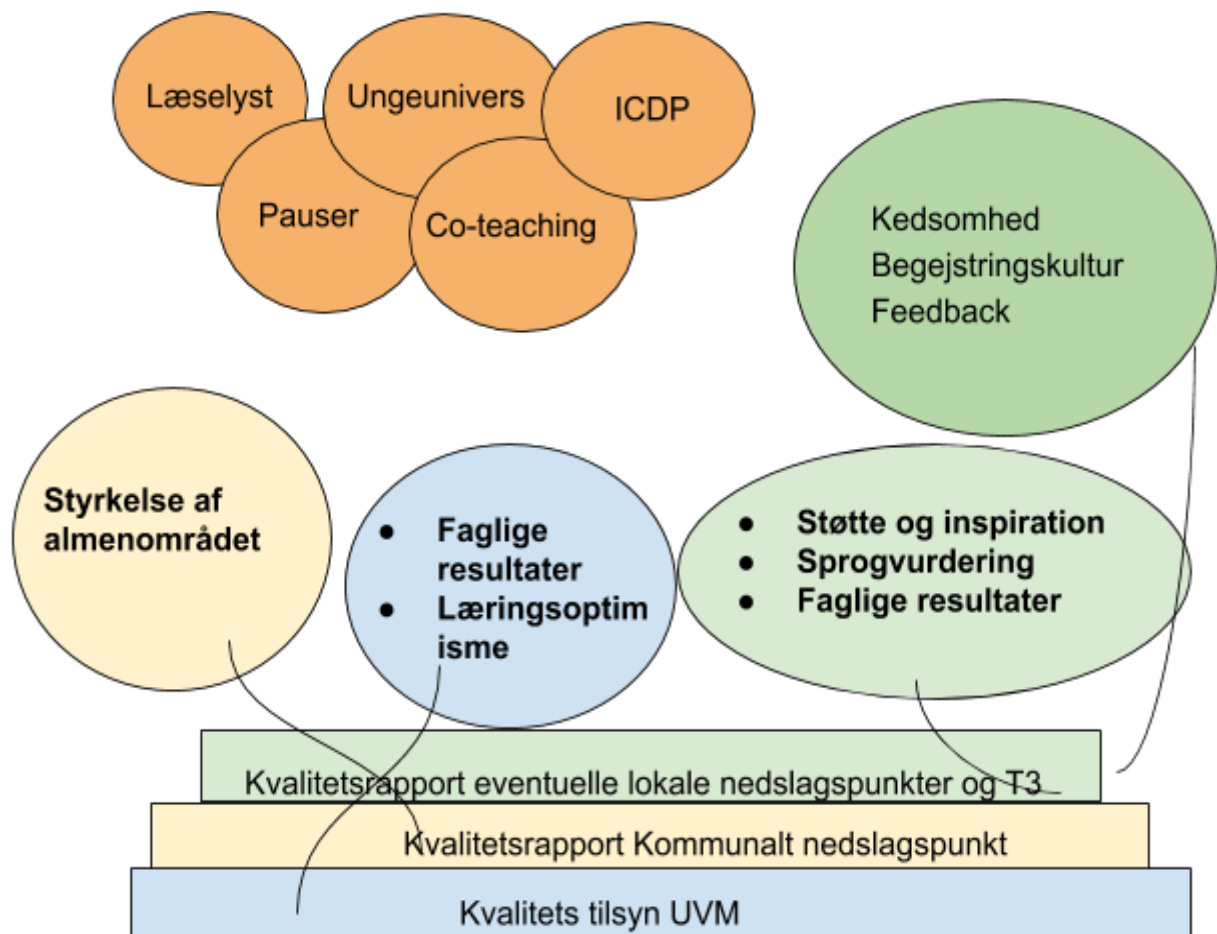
Læselyst

Ungeunivers

ICDP

Pauser

Co-teaching

Kedsomhed
Begejstringskultur
Feedback

Styrkelse af almenområdet

- Faglige resultater
- Læringsoptimisme

- Støtte og inspiration
- Sprogvurdering
- Faglige resultater

Kvalitetsrapport eventuelle lokale nedslagspunkter og T3

Kvalitetsrapport Kommunalt nedslagspunkt

Kvalitets tilsyn UVM